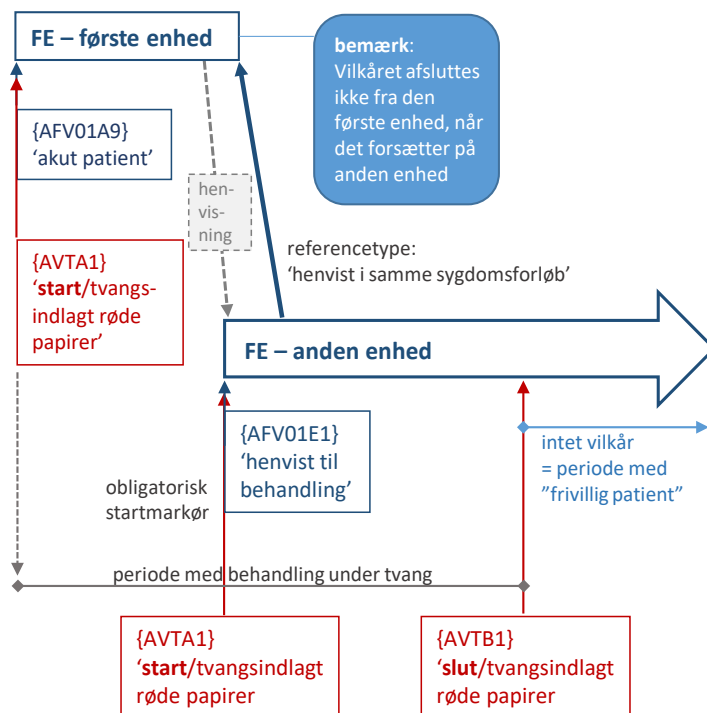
FE – første enhed

bemærk:
Vilkåret afsluttes ikke fra den første enhed, når det forsætter på anden enhed

{AFV01A9}
'akut patient'

henvisning

referencetype:
'henvist i samme sygdomsforløb'

{AVTA1}
'start/tvangsindlagt røde papirer'

FE – anden enhed

{AFV01E1}
'henvist til behandling'

intet vilkår
= periode med
"frivillig patient"

obligatorisk startmarkør

periode med behandling under tvang

{AVTA1}
'start/tvangsindlagt røde papirer

{AVTB1}
'slut/tvangsindlagt røde papirer